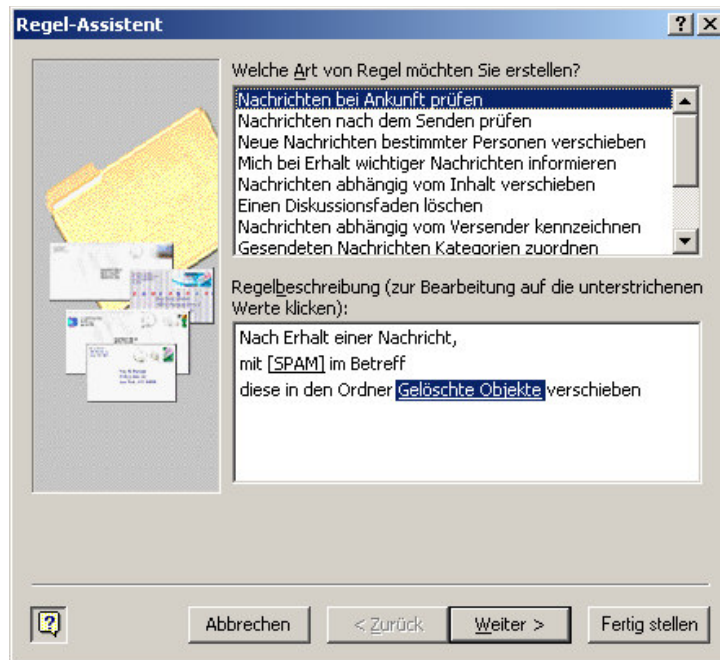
Regel-Assistent

? X

Welche Art von Regel möchten Sie erstellen?

Nachrichten bei Ankunft prüfen
Nachrichten nach dem Senden prüfen
Neue Nachrichten bestimmter Personen verschieben
Mich bei Erhalt wichtiger Nachrichten informieren
Nachrichten abhängig vom Inhalt verschieben
Einen Diskussionsfaden löschen
Nachrichten abhängig vom Versender kennzeichnen
Gesendeten Nachrichten Kategorien zuordnen

Regelbeschreibung (zur Bearbeitung auf die unterstrichenen Werte klicken):

Nach Erhalt einer Nachricht,
mit [SPAM] im Betreff
diese in den Ordner Gelöschte Objekte verschieben

Abbrechen

< Zurück

Weiter >

Fertig stellen